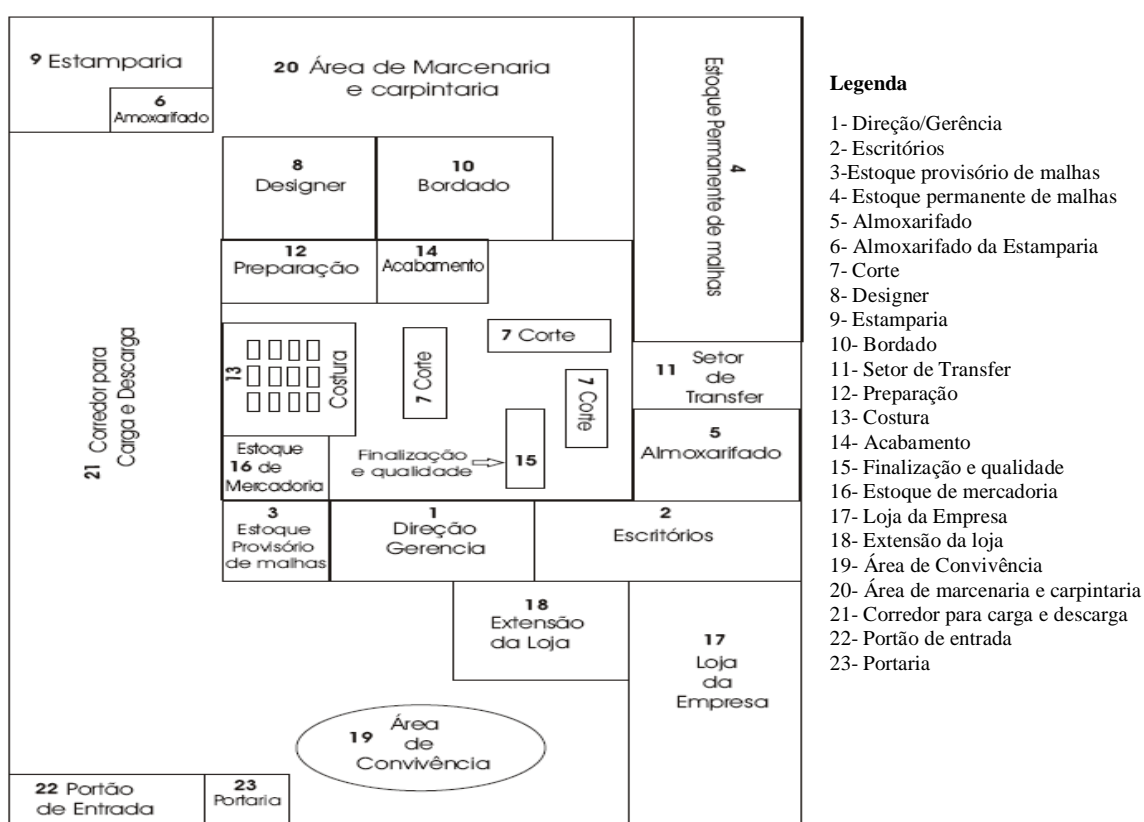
9 Estamparia

6 Amoxarifado

20 Área de Marcenaria e carpintaria

4 Estoque Permanente de malhas

8 Designer

10 Bordado

12 Preparação

14 Acabamento

7 Corte

13 Costura

7 Corte

7 Corte

11 Setor de Transfer

5 Almoxarifado

21 Corredor para Carga e Descarga

Estoque 16 de Mercadoria

Finalização e qualidade

15

3 Estoque Provisório de malhas

1 Direção Gerencia

2 Escritórios

18 Extensão da Loja

17 Loja da Empresa

19 Área de Convivência

22 Portão de Entrada

23 Portaria

**Legenda**

1- Direção/Gerência
2- Escritórios
3-Estoque provisório de malhas
4- Estoque permanente de malhas
5- Almoxarifado
6- Almoxarifado da Estamparia
7- Corte
8- Designer
9- Estamparia
10- Bordado
11- Setor de Transfer
12- Preparação
13- Costura
14- Acabamento
15- Finalização e qualidade
16- Estoque de mercadoria
17- Loja da Empresa
18- Extensão da loja
19- Área de Convivência
20- Área de marcenaria e carpintaria
21- Corredor para carga e descarga
22- Portão de entrada
23- Portaria